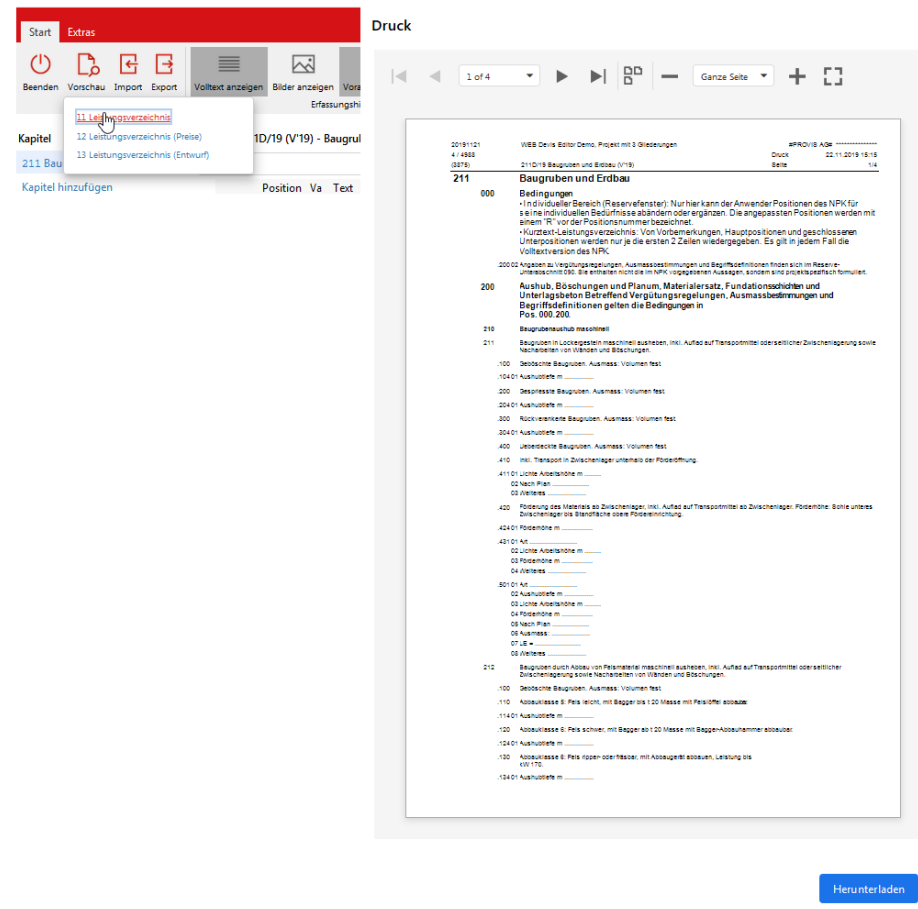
Start Extras

Beenden Vorschau Import Export Volltext anzeigen Bilder anzeigen Vora

Erfassungshi

11 Leistungsverzeichnis
12 Leistungsverzeichnis (Preise)
13 Leistungsverzeichnis (Entwurf)

Kapitel 1D/19 (V'19) - Baugrul

211 Bau

Kapitel hinzufügen Position Va Text

Druck

1 of 4 Ganze Seite

20191121 WEB Devis Editor Demo, Projekt mit 3 Gliederungen #PROVIS AG# ***************
4 / 4988 Druck 22.11.2019 15:15
(3875) 211D/19 Baugruben und Erdbau (V'19) Seite 1/4

211 Baugruben und Erdbau

000 Bedingungen
• Individueller Bereich (Reservefenster): Nur hier kann der Anwender Positionen des NPK für seine individuellen Bedürfnisse abändern oder ergänzen. Die angepassten Positionen werden mit einem "R" vor der Positionsnummer bezeichnet.
• Kurztext-Leistungsverzeichnis: Von Vorbemerkungen, Hauptpositionen und geschlossenen Unterpositionen werden nur je die ersten 2 Zeilen wiedergegeben. Es gilt in jedem Fall die Volltextversion des NPK.

200 02 Angaben zu Vergütungsregelungen, Ausmassbestimmungen und Begriffsdefinitionen finden sich im Reserve-Unterabschnitt 090. Sie enthalten nicht die im NPK vorgegebenen Aussagen, sondern sind projektspezifisch formuliert.

200 Aushub, Böschungen und Planum, Materialersatz, Fundationsschichten und Unterlagsbeton Betreffend Vergütungsregelungen, Ausmassbestimmungen und Begriffsdefinitionen gelten die Bedingungen in Pos. 000.200.

210 Baugrubenaushub maschinell

211 Baugruben in Lockergestein maschinell ausheben, inkl. Aufladen auf Transportmittel oder seitlicher Zwischenlagerung sowie Nachabeiten von Wänden und Böschungen.

.100 Geböschte Baugruben. Ausmass: Volumen fest
.104 01 Aushubtiefe m ..........
.200 Gespriesste Baugruben. Ausmass: Volumen fest
.204 01 Aushubtiefe m ..........
.300 Rückverankerte Baugruben. Ausmass: Volumen fest
.304 01 Aushubtiefe m ..........
.400 Ueberdeckte Baugruben. Ausmass: Volumen fest
.410 Inkl. Transport in Zwischenlager unterhalb der Förderöffnung.
.411 01 Lichte Arbeitshöhe m ..........
02 Nach Plan ..........
03 Weiteres ..........
.420 Förderung des Materials ab Zwischenlager, inkl. Auflad auf Transportmittel ab Zwischenlager. Förderhöhe: Sohle unteres Zwischenlager bis Standfläche obere Fördereinrichtung.
.424 01 Förderhöhe m ..........
.431 01 Art ..........
02 Lichte Arbeitshöhe m ..........
03 Förderhöhe m ..........
04 Weiteres ..........
.501 01 Art ..........
02 Aushubtiefe m ..........
03 Lichte Arbeitshöhe m ..........
04 Förderhöhe m ..........
05 Nach Plan ..........
06 Ausmass: ..........
07 LE = ..........
08 Weiteres ..........

212 Baugruben durch Abbau von Felsmaterial maschinell ausheben, inkl. Auflad auf Transportmittel oder seitlicher Zwischenlagerung sowie Nacharbeiten von Wänden und Böschungen.

.100 Geböschte Baugruben. Ausmass: Volumen fest
.110 Abbauklasse 5: Fels leicht, mit Bagger bis t 20 Masse mit Felslöffel abbaubar.
.114 01 Aushubtiefe m ..........
.120 Abbauklasse 6: Fels schwer, mit Bagger ab t 20 Masse mit Bagger-Abbauhammer abbaubar
.124 01 Aushubtiefe m ..........
.130 Abbauklasse 6: Fels ripper- oder fräsbar, mit Abbaugerät abbauen, Leistung bis kW 170.
.134 01 Aushubtiefe m ..........

Herunterladen